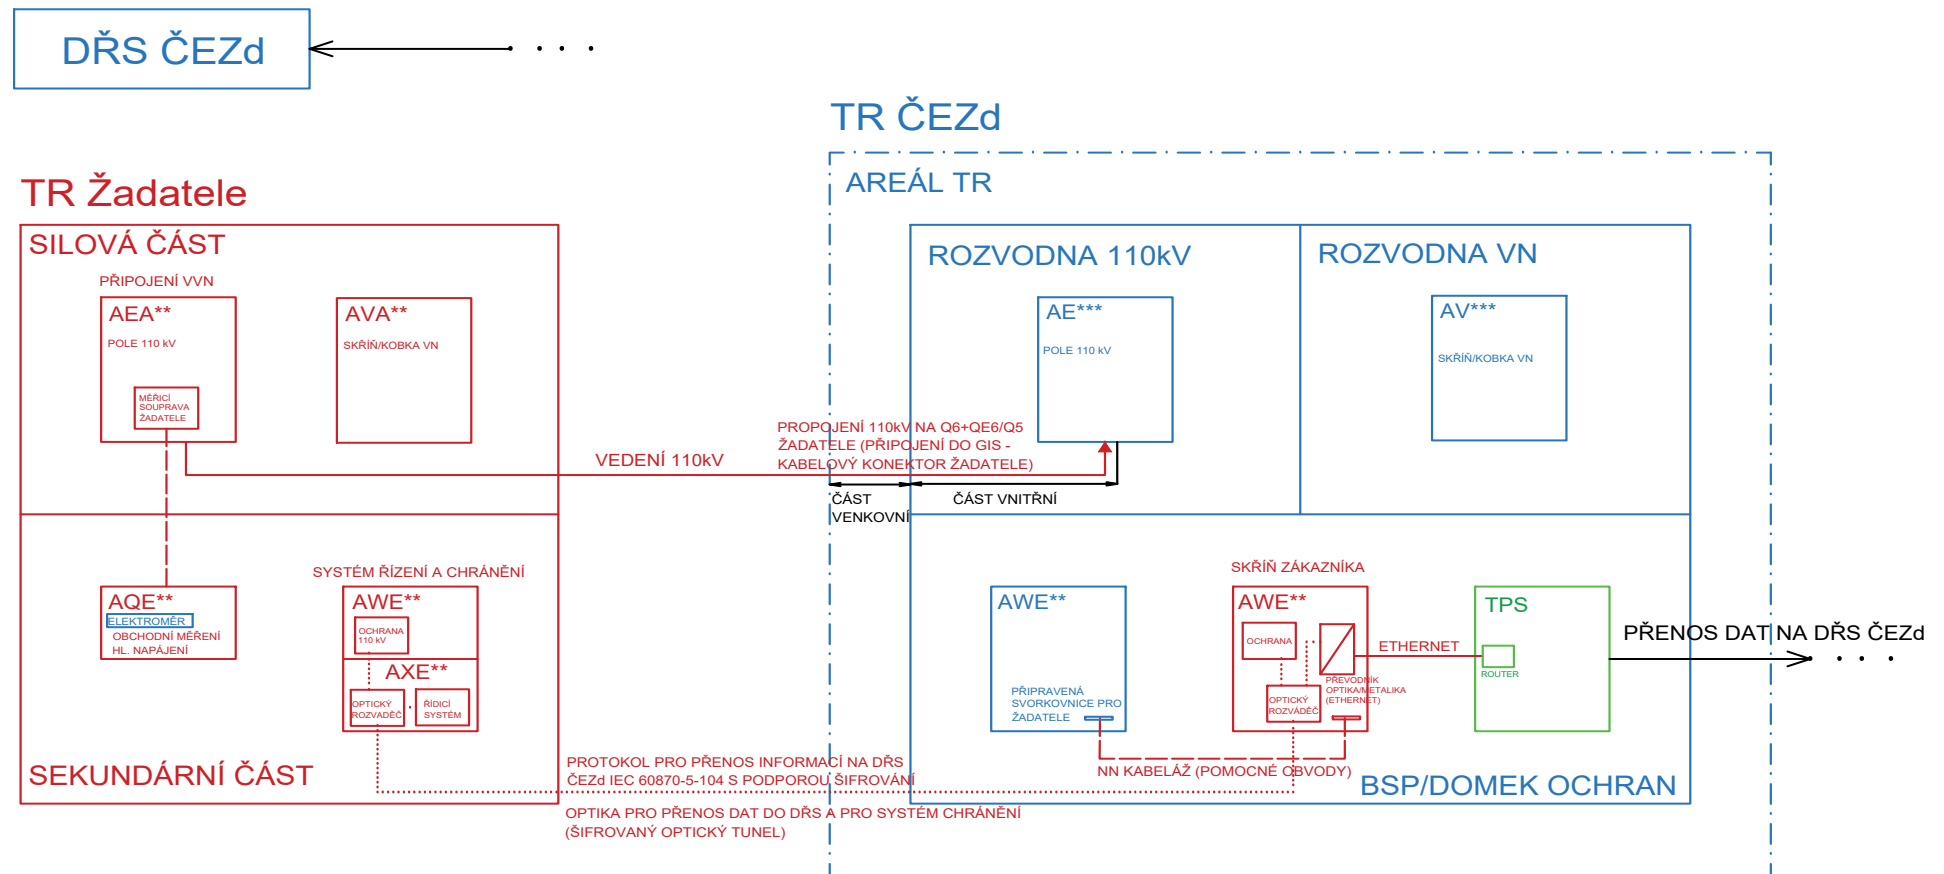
DŘS ČEZd

TR ČEZd

TR Žadatele

AREÁL TR

SILOVÁ ČÁST

PŘIPOJENÍ VVN

AEA**
POLE 110 kV

MĚŘICÍ SOUPRAVA ŽADATELE

AVA**
SKŘÍŇ/KOBKA VN

ROZVODNA 110kV

AE***
POLE 110 kV

ROZVODNA VN

AV***
SKŘÍŇ/KOBKA VN

VEDENÍ 110kV

PROPOJENÍ 110kV NA Q6+QE6/Q5 ŽADATELE (PŘIPOJENÍ DO GIS - KABELOVÝ KONEKTOR ŽADATELE)

ČÁST VENKOVNÍ

ČÁST VNITŘNÍ

SYSTÉM ŘÍZENÍ A CHRÁNĚNÍ

AQE**
ELEKTROMĚR
OBCHODNÍ MĚŘENÍ HL. NAPÁJENÍ

AWE**
OCHRANA 110 kV

AXE**
OPTICKÝ ROZVADĚČ
ŘÍDICÍ SYSTÉM

AWE**
PŘIPRAVENÁ SVORKOVNICE PRO ŽADATELE

SKŘÍŇ ZÁKAZNÍKA

AWE**
OCHRANA
OPTICKÝ ROZVADĚČ
PŘEVODNÍK OPTIKA/METALIKA (ETHERNET)

ETHERNET

TPS
ROUTER

PŘENOS DAT NA DŘS ČEZd

SEKUNDÁRNÍ ČÁST

PROTOKOL PRO PŘENOS INFORMACÍ NA DŘS ČEZd IEC 60870-5-104 S PODPOROU ŠIFROVÁNÍ

NN KABELÁŽ (POMOCNÉ OBVODY)

BSP/DOMEK OCHRAN

OPTIKA PRO PŘENOS DAT DO DŘS A PRO SYSTÉM CHRÁNĚNÍ (ŠIFROVANÝ OPTICKÝ TUNEL)